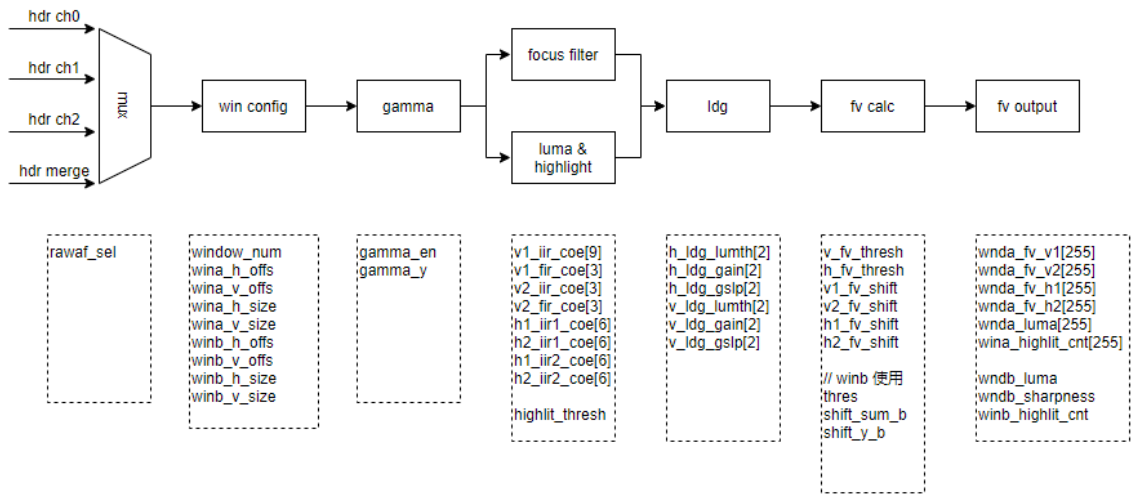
hdr ch0
hdr ch1
hdr ch2
hdr merge
mux
win config
gamma
focus filter
luma & highlight
ldg
fv calc
fv output

rawaf_sel

window_num
wina_h_offs
wina_v_offs
wina_h_size
wina_v_size
winb_h_offs
winb_v_offs
winb_h_size
winb_v_size

gamma_en
gamma_y

v1_iir_coe[9]
v1_fir_coe[3]
v2_iir_coe[3]
v2_fir_coe[3]
h1_iir1_coe[6]
h2_iir1_coe[6]
h1_iir2_coe[6]
h2_iir2_coe[6]

highlit_thresh

h_ldg_lumth[2]
h_ldg_gain[2]
h_ldg_gslp[2]
v_ldg_lumth[2]
v_ldg_gain[2]
v_ldg_gslp[2]

v_fv_thresh
h_fv_thresh
v1_fv_shift
v2_fv_shift
h1_fv_shift
h2_fv_shift

// winb 使用
thres
shift_sum_b
shift_y_b

wnda_fv_v1[255]
wnda_fv_v2[255]
wnda_fv_h1[255]
wnda_fv_h2[255]
wnda_luma[255]
wina_highlit_cnt[255]

wndb_luma
wndb_sharpness
winb_highlit_cnt